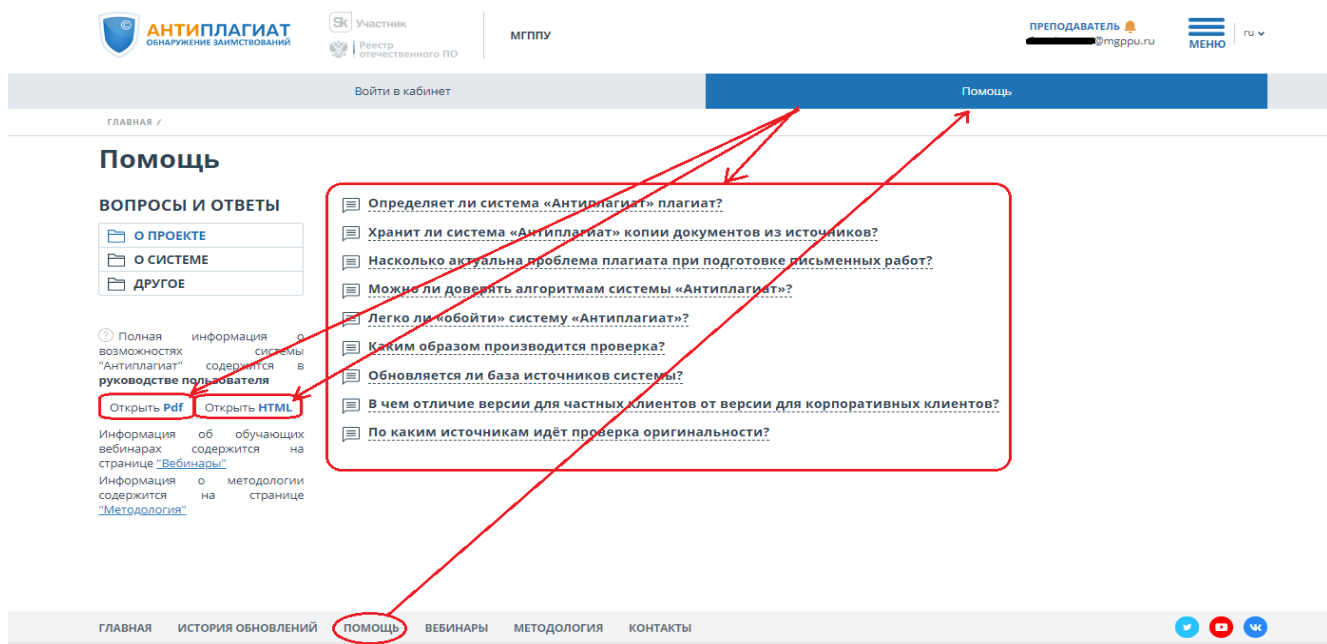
АНТИПЛАГИАТ
ОБНАРУЖЕНИЕ ЗАИМСТВОВАНИЙ

Sk Участник
Реестр отечественного ПО

МГППУ

ПРЕПОДАВАТЕЛЬ
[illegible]@mgppu.ru

МЕНЮ

ru

Войти в кабинет

Помощь

ГЛАВНАЯ /

Помощь

ВОПРОСЫ И ОТВЕТЫ

О ПРОЕКТЕ
О СИСТЕМЕ
ДРУГОЕ

Полная информация о возможностях системы "Антиплагиат" содержится в руководстве пользователя

Открыть Pdf
Открыть HTML

Информация об обучающих вебинарах содержится на странице "Вебинары"

Информация о методологии содержится на странице "Методология"

Определяет ли система «Антиплагиат» плагиат?
Хранит ли система «Антиплагиат» копии документов из источников?
Насколько актуальна проблема плагиата при подготовке письменных работ?
Можно ли доверять алгоритмам системы «Антиплагиат»?
Легко ли «обойти» систему «Антиплагиат»?
Каким образом производится проверка?
Обновляется ли база источников системы?
В чем отличие версии для частных клиентов от версии для корпоративных клиентов?
По каким источникам идёт проверка оригинальности?

ГЛАВНАЯ
ИСТОРИЯ ОБНОВЛЕНИЙ
ПОМОЩЬ
ВЕБИНАРЫ
МЕТОДОЛОГИЯ
КОНТАКТЫ